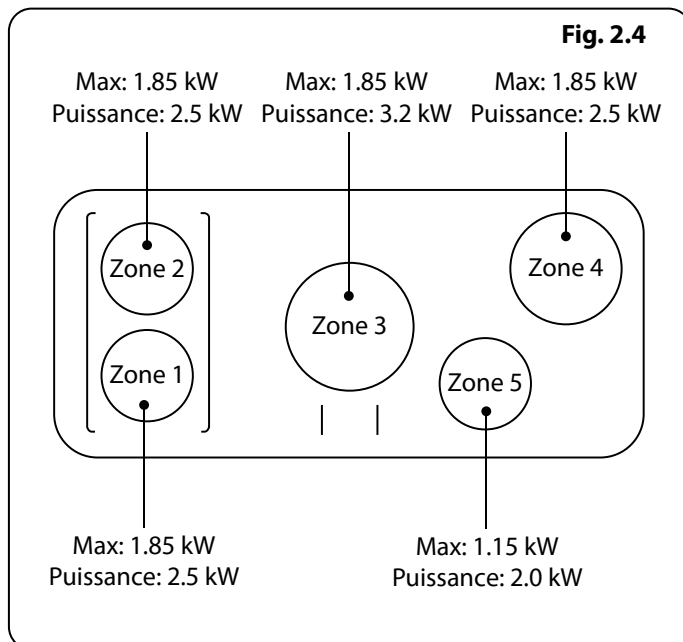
Fig. 2.4

Max: 1.85 kW
Puissance: 2.5 kW

Max: 1.85 kW
Puissance: 3.2 kW

Max: 1.85 kW
Puissance: 2.5 kW

Zone 2

Zone 1

Zone 3

Zone 4

Zone 5

Max: 1.85 kW
Puissance: 2.5 kW

Max: 1.15 kW
Puissance: 2.0 kW